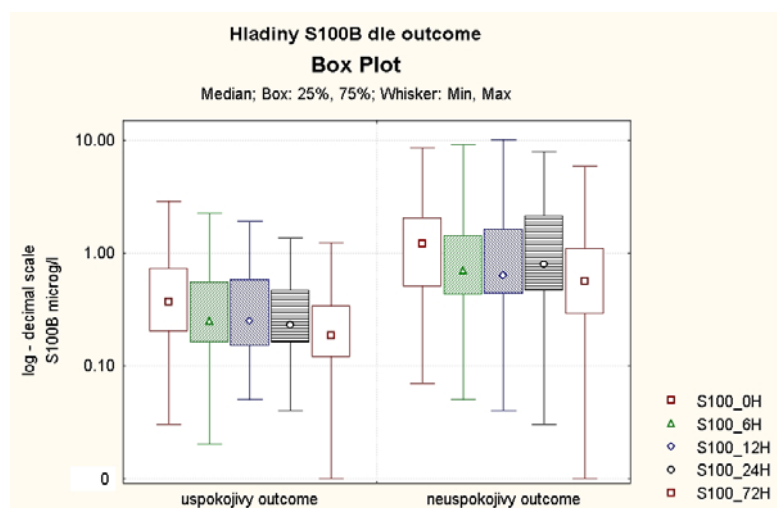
Hladiny S100B dle outcome

Box Plot

Median; Box: 25%, 75%; Whisker: Min, Max

log - decimal scale
S100B microg/l

10.00
1.00
0.10
0

uspokojivy outcome
neuspokojivy outcome

S100_0H
S100_6H
S100_12H
S100_24H
S100_72H